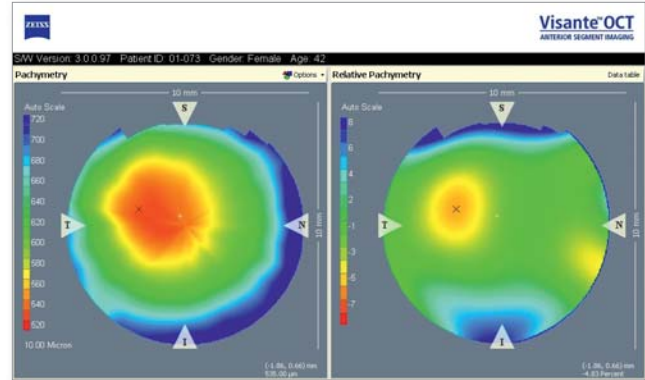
ZEISS

Visante™OCT
ANTERIOR SEGMENT IMAGING

S/W Version: 3.0.0.97 Patient ID: 01-073 Gender: Female Age: 42

Pachymetry

Options

10 mm

Auto Scale

720
700
680
660
640
620
600
580
560
540
520

S
T
N
I

10 mm

10.00 Micron

(-1.86, 0.66) mm
535.00 µm

Relative Pachymetry

Data table

10 mm

Auto Scale

8
6
4
2
-1
-3
-5
-7

S
T
N
I

10 mm

(-1.86, 0.66) mm
-4.83 Percent